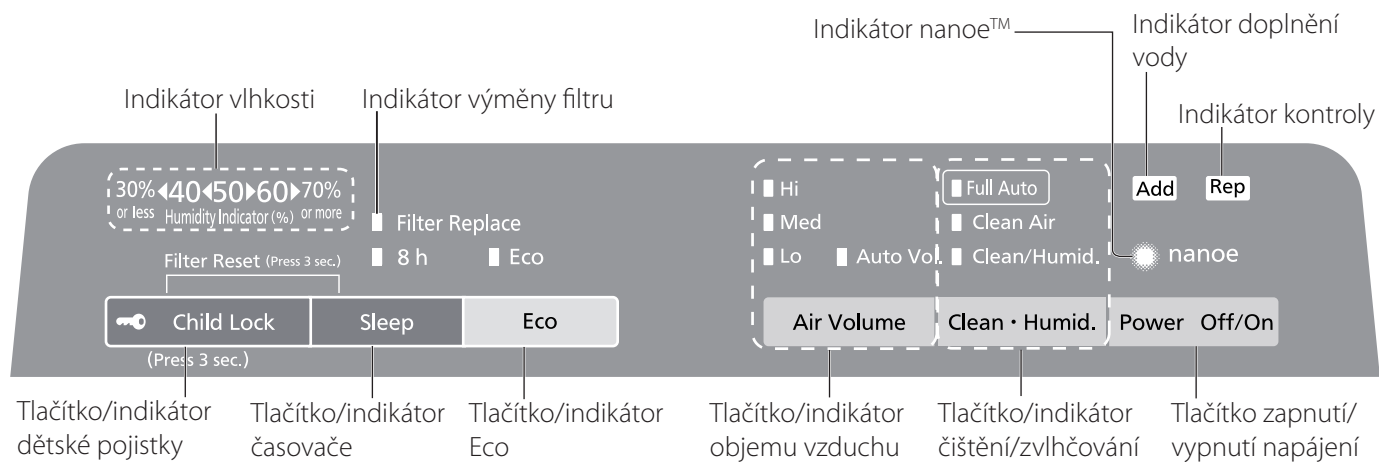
Indikátor nanoe™

Indikátor doplnění vody

Indikátor vlhkosti

Indikátor výměny filtru

Indikátor kontroly

30% or less 40 50 60 70% or more
Humidity Indicator (%)

Filter Replace

8 h

Eco

Filter Reset (Press 3 sec.)

Child Lock

Sleep

Eco

(Press 3 sec.)

Hi

Med

Lo

Auto Vol.

Full Auto

Clean Air

Clean/Humid.

Air Volume

Clean・Humid.

Add

Rep

nanoe

Power Off/On

Tlačítko/indikátor dětské pojistky

Tlačítko/indikátor časovače

Tlačítko/indikátor Eco

Tlačítko/indikátor objemu vzduchu

Tlačítko/indikátor čištění/zvlhčování

Tlačítko zapnutí/ vypnutí napájení